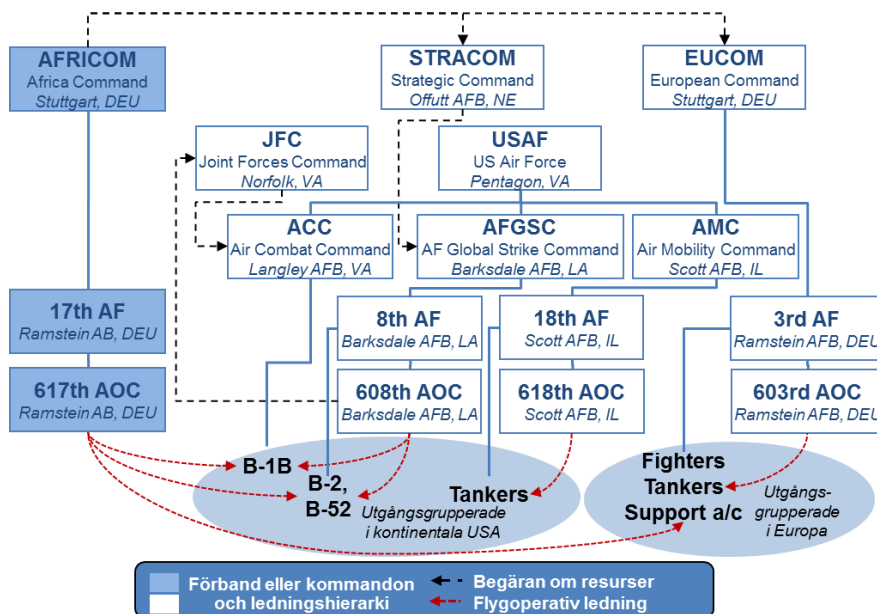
AFRICOM
Africa Command
Stuttgart, DEU

STRACOM
Strategic Command
Offutt AFB, NE

EUCOM
European Command
Stuttgart, DEU

JFC
Joint Forces Command
Norfolk, VA

USAF
US Air Force
Pentagon, VA

ACC
Air Combat Command
Langley AFB, VA

AFGSC
AF Global Strike Command
Barksdale AFB, LA

AMC
Air Mobility Command
Scott AFB, IL

17th AF
Ramstein AB, DEU

8th AF
Barksdale AFB, LA

18th AF
Scott AFB, IL

3rd AF
Ramstein AFB, DEU

617th AOC
Ramstein AB, DEU

608th AOC
Barksdale AFB, LA

618th AOC
Scott AFB, IL

603rd AOC
Ramstein AFB, DEU

B-1B
B-2,
B-52
Tankers
Utgångsgrupperade i kontinentala USA

Fighters
Tankers
Support a/c
Utgångs-grupperade i Europa

Förband eller kommandon och ledningshierarki
Begäran om resurser
Flygoperativ ledning